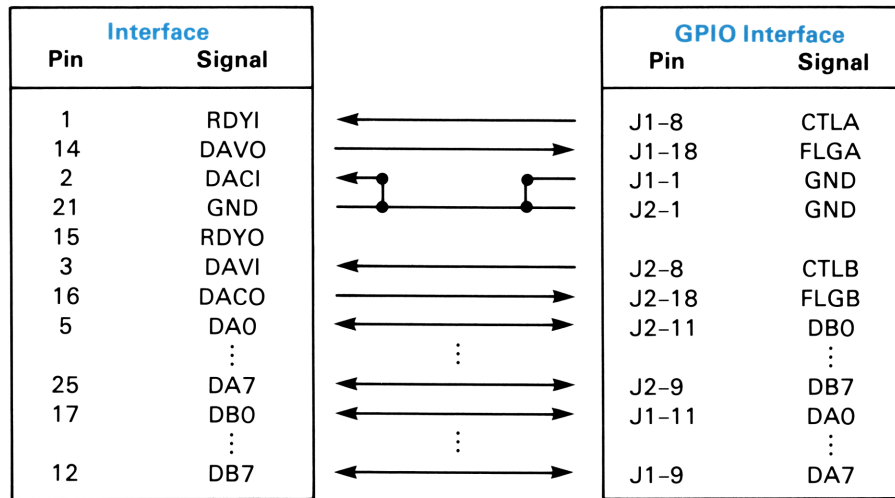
| Interface Pin | Signal |
|---|---|
| 1 | RDYI |
| 14 | DAVO |
| 2 | DACI |
| 21 | GND |
| 15 | RDYO |
| 3 | DAVI |
| 16 | DACO |
| 5 | DA0 |
| | ⋮ |
| 25 | DA7 |
| 17 | DB0 |
| | ⋮ |
| 12 | DB7 |

⋮

⋮

| GPIO Interface Pin | Signal |
|---|---|
| J1–8 | CTLA |
| J1–18 | FLGA |
| J1–1 | GND |
| J2–1 | GND |
| J2–8 | CTLB |
| J2–18 | FLGB |
| J2–11 | DB0 |
| | ⋮ |
| J2–9 | DB7 |
| J1–11 | DA0 |
| | ⋮ |
| J1–9 | DA7 |